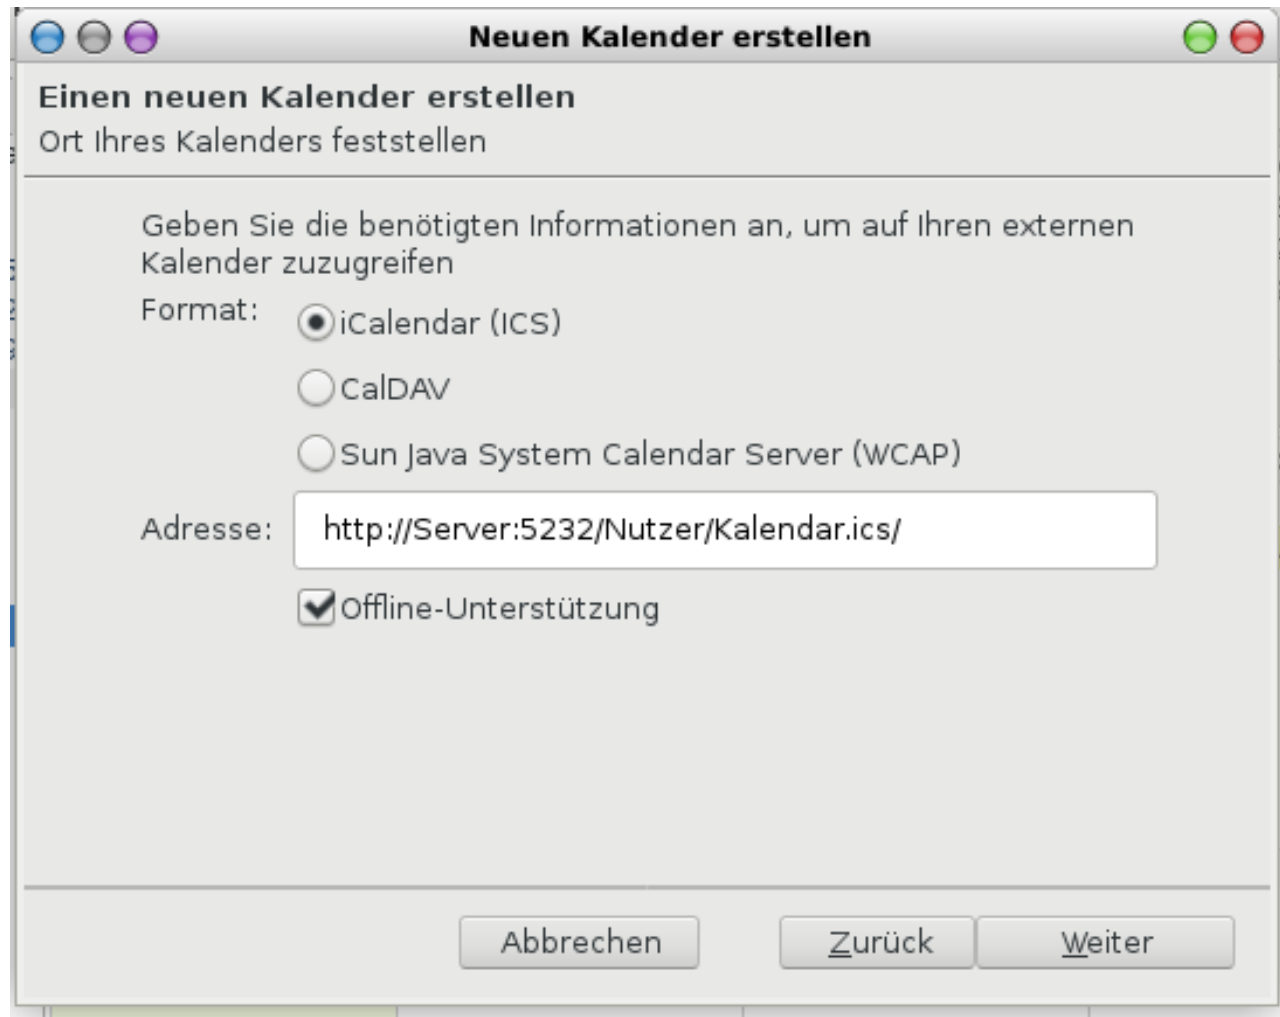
Neuen Kalender erstellen

Einen neuen Kalender erstellen
Ort Ihres Kalenders feststellen

Geben Sie die benötigten Informationen an, um auf Ihren externen Kalender zuzugreifen

Format: iCalendar (ICS)
CalDAV
Sun Java System Calendar Server (WCAP)

Adresse: http://Server:5232/Nutzer/Kalendar.ics/

Offline-Unterstützung

Abbrechen Zurück Weiter